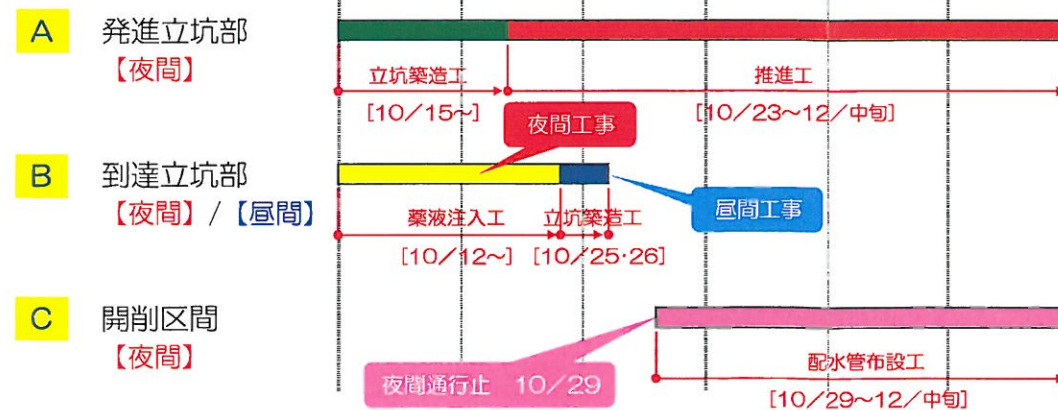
A 発進立坑部
【夜間】

立坑築造工
[10/15~]

推進工
[10/23~12/中旬]

夜間工事

B 到達立坑部
【夜間】/【昼間】

昼間工事

薬液注入工
[10/12~]

立坑築造工
[10/25·26]

C 開削区間
【夜間】

夜間通行止 10/29

配水管布設工
[10/29~12/中旬]